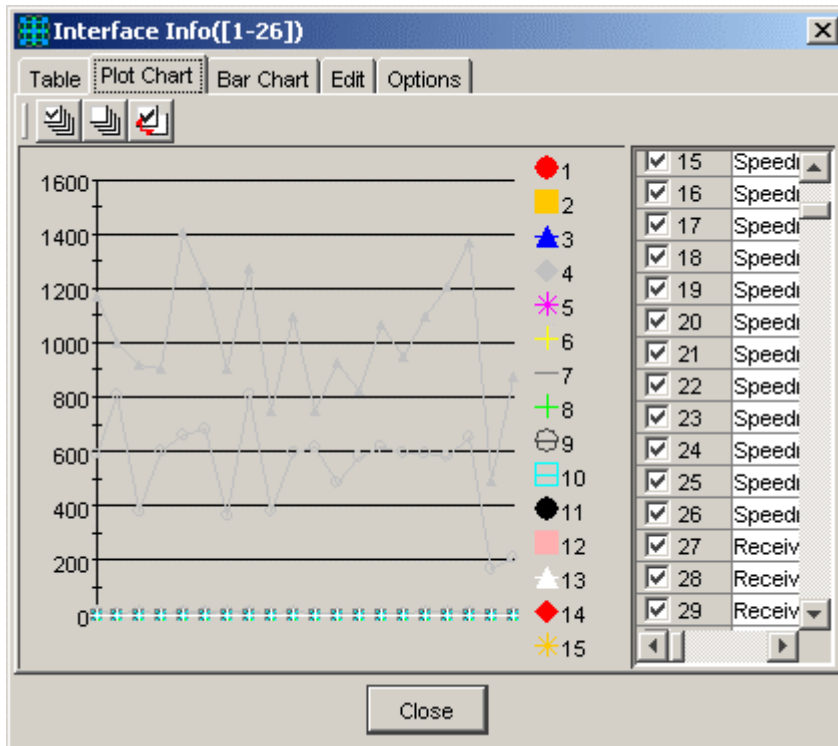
Interface Info([1-26])

Table | Plot Chart | Bar Chart | Edit | Options

1600
1400
1200
1000
800
600
400
200
0

1
2
3
4
5
6
7
8
9
10
11
12
13
14
15

| | |
|---|---|
| 15 | Speedı |
| 16 | Speedı |
| 17 | Speedı |
| 18 | Speedı |
| 19 | Speedı |
| 20 | Speedı |
| 21 | Speedı |
| 22 | Speedı |
| 23 | Speedı |
| 24 | Speedı |
| 25 | Speedı |
| 26 | Speedı |
| 27 | Receiv |
| 28 | Receiv |
| 29 | Receiv |

Close